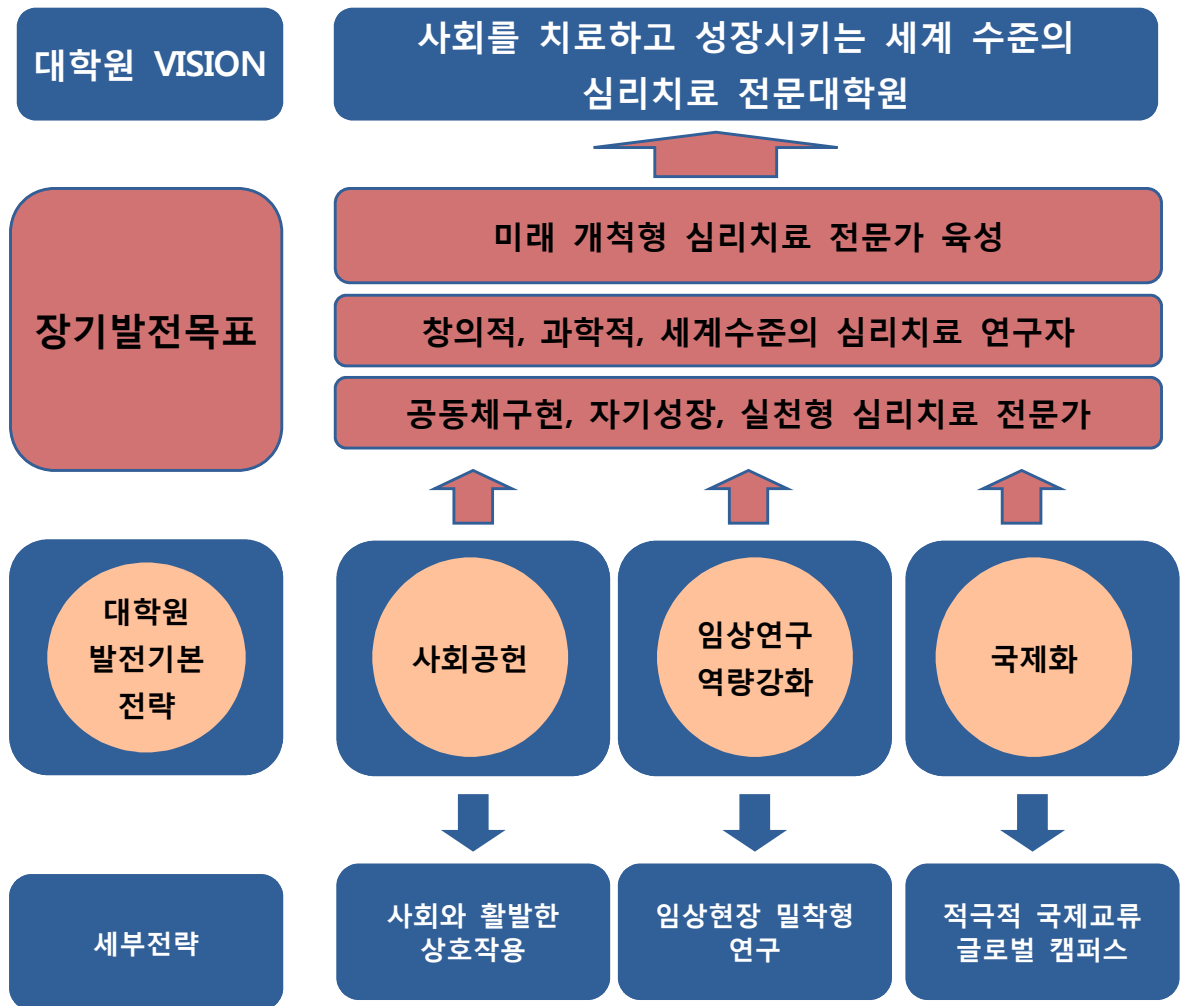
대학원 VISION

사회를 치료하고 성장시키는 세계 수준의 심리치료 전문대학원

장기발전목표

미래 개척형 심리치료 전문가 육성

창의적, 과학적, 세계수준의 심리치료 연구자

공동체구현, 자기성장, 실천형 심리치료 전문가

대학원 발전기본 전략

사회공헌

임상연구 역량강화

국제화

세부전략

사회와 활발한 상호작용

임상현장 밀착형 연구

적극적 국제교류 글로벌 캠퍼스